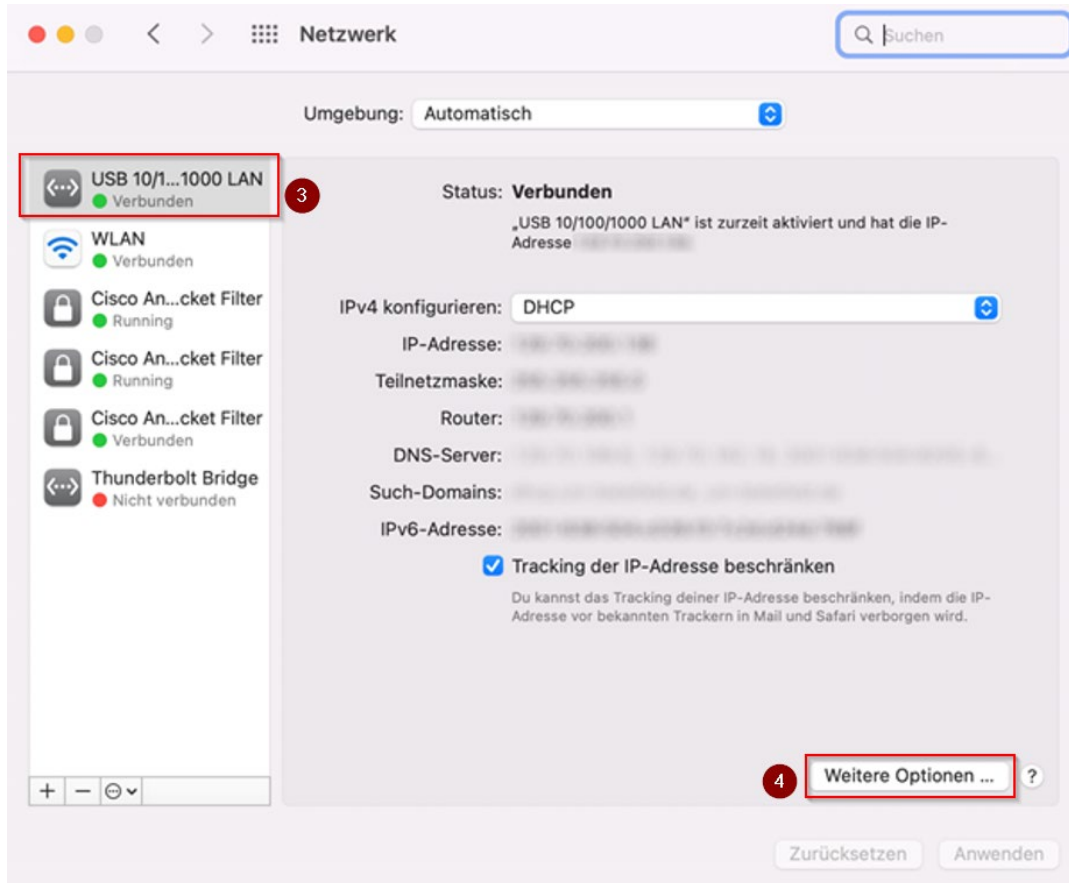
Netzwerk

Suchen

Umgebung: Automatisch

USB 10/1...1000 LAN
Verbunden

3

WLAN
Verbunden

Cisco An...cket Filter
Running

Cisco An...cket Filter
Running

Cisco An...cket Filter
Verbunden

Thunderbolt Bridge
Nicht verbunden

Status: Verbunden

„USB 10/100/1000 LAN“ ist zurzeit aktiviert und hat die IP-Adresse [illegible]

IPv4 konfigurieren: DHCP

IP-Adresse: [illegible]

Teilnetzmaske: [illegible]

Router: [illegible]

DNS-Server: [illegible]

Such-Domains: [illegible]

IPv6-Adresse: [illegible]

Tracking der IP-Adresse beschränken

Du kannst das Tracking deiner IP-Adresse beschränken, indem die IP-Adresse vor bekannten Trackern in Mail und Safari verborgen wird.

+ − ⊙

4

Weitere Optionen ...

?

Zurücksetzen

Anwenden